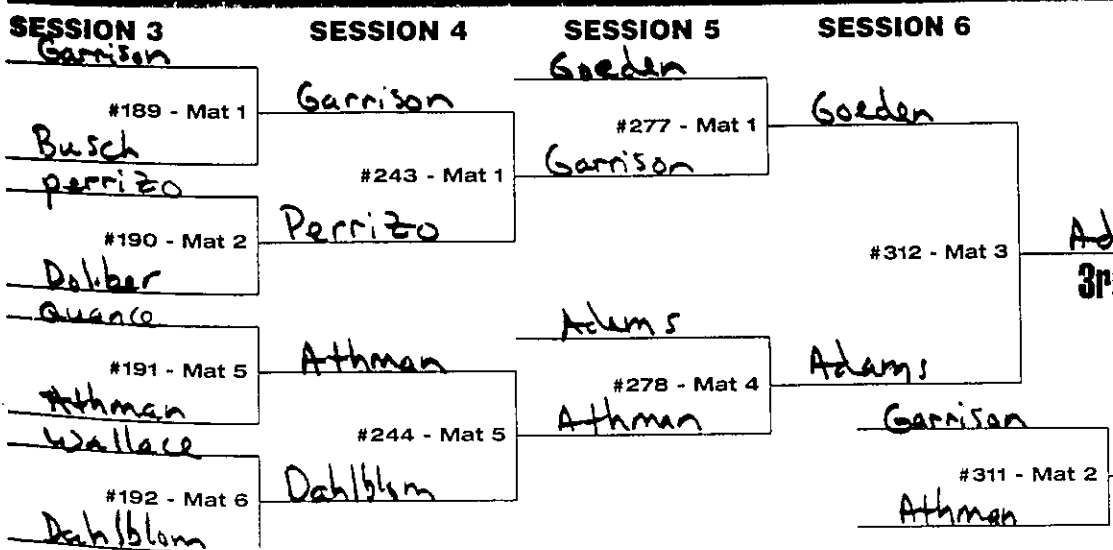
SESSION 3
SESSION 4
SESSION 5
SESSION 6

Garrison
#189 - Mat 1
Busch
perrizo
#190 - Mat 2
Dolber
Quance
#191 - Mat 5
Athman
Wallace
#192 - Mat 6
Dahlblom

Garrison
#243 - Mat 1
Perrizo
Athman
#244 - Mat 5
Dahlblom

Goeden
#277 - Mat 1
Garrison
Adams
#278 - Mat 4
Athman

Goeden
#312 - Mat 3
Adams
Garrison
#311 - Mat 2
Athman

Ad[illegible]
3r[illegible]